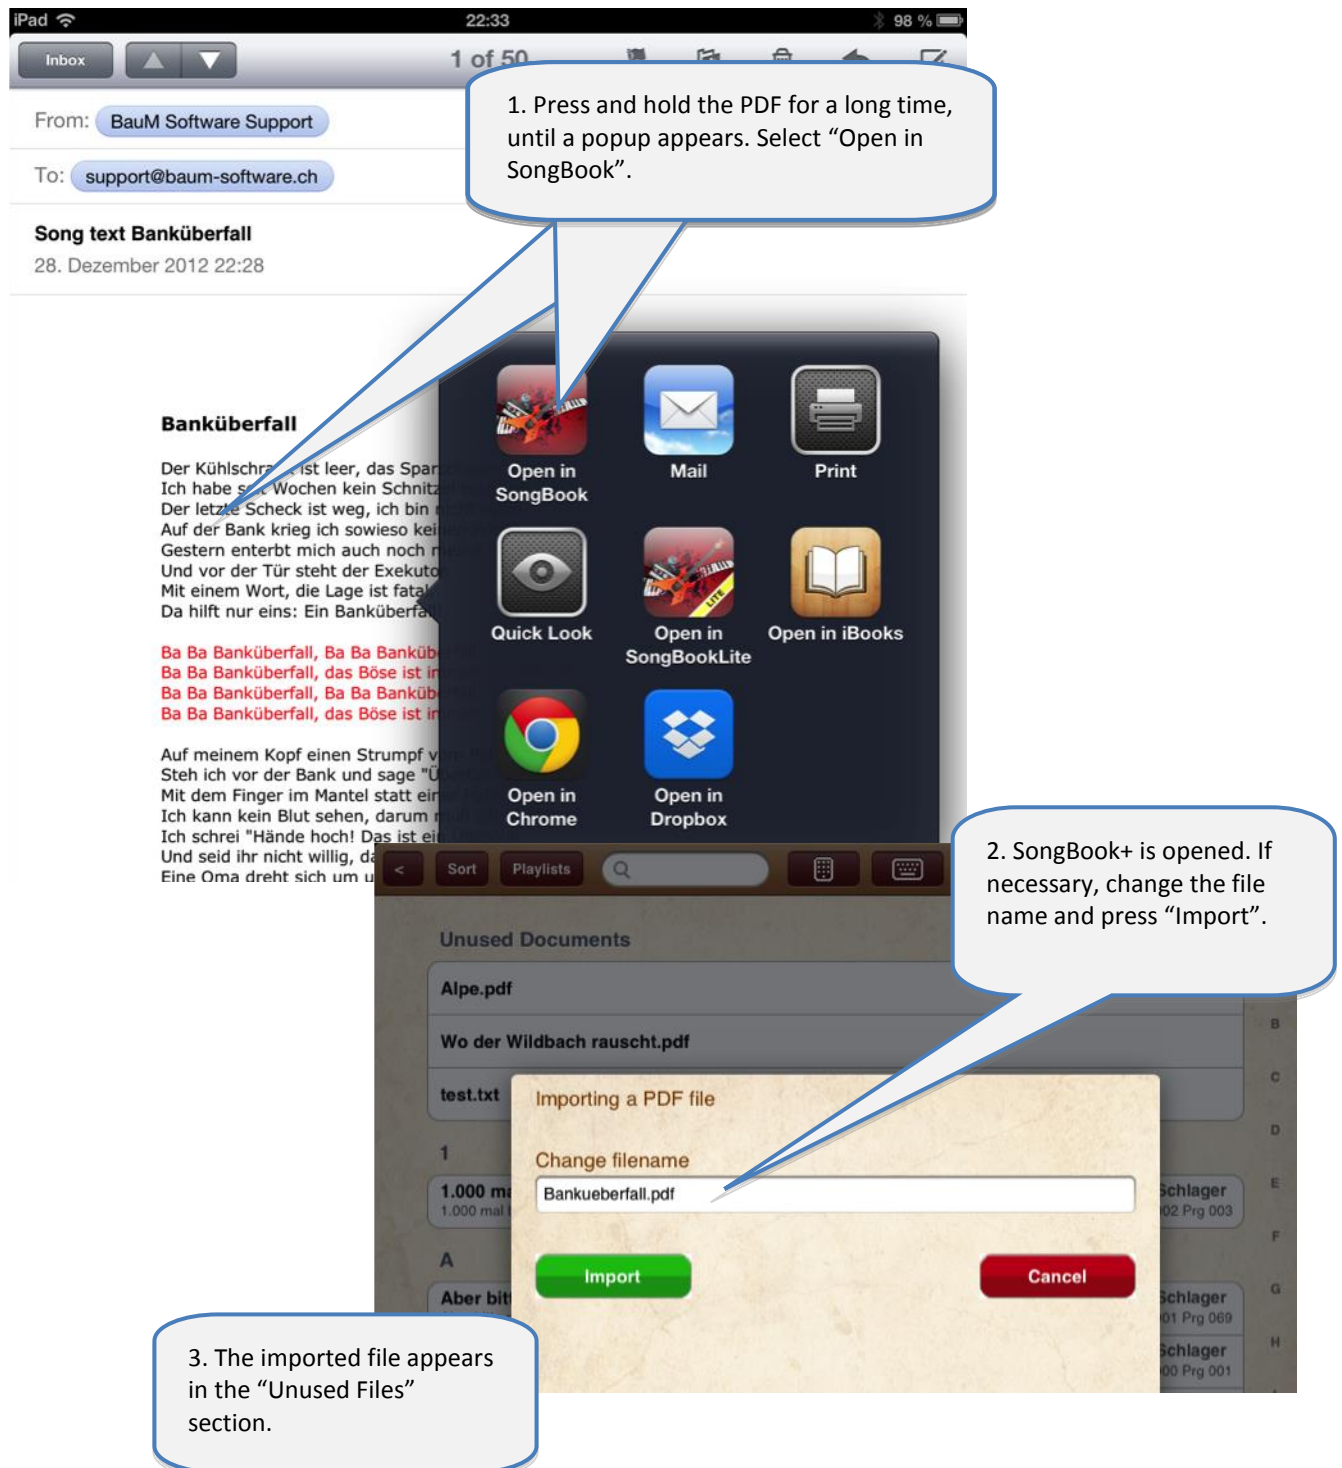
iPad 22:33 98 %

Inbox

1 of 50

From: BauM Software Support

To: support@baum-software.ch

Song text Banküberfall

28. Dezember 2012 22:28

1. Press and hold the PDF for a long time, until a popup appears. Select “Open in SongBook”.

Banküberfall

Der Kühlschrank ist leer, das Spar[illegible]
Ich habe seit Wochen kein Schnitz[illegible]
Der letzte Scheck ist weg, ich bin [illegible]
Auf der Bank krieg ich sowieso kei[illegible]
Gestern enterbt mich auch noch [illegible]
Und vor der Tür steht der Exekuto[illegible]
Mit einem Wort, die Lage ist fatal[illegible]
Da hilft nur eins: Ein Banküberfa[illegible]

Ba Ba Banküberfall, Ba Ba Banküb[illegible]
Ba Ba Banküberfall, das Böse ist i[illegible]
Ba Ba Banküberfall, Ba Ba Banküb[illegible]
Ba Ba Banküberfall, das Böse ist i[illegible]

Auf meinem Kopf einen Strumpf v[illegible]
Steh ich vor der Bank und sage "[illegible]
Mit dem Finger im Mantel statt ei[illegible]
Ich kann kein Blut sehen, darum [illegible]
Ich schrei "Hände hoch! Das ist ei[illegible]
Und seid ihr nicht willig, da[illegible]
Eine Oma dreht sich um u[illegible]

Open in SongBook

Mail

Print

Quick Look

Open in SongBookLite

Open in iBooks

Open in Chrome

Open in Dropbox

2. SongBook+ is opened. If necessary, change the file name and press “Import”.

< Sort Playlists

Unused Documents

Alpe.pdf

Wo der Wildbach rauscht.pdf

test.txt

1

1.000 m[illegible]
1.000 mal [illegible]

A

Aber bit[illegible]

Importing a PDF file

Change filename

Bankueberfall.pdf

Import

Cancel

Schlager
02 Prg 003

Schlager
01 Prg 069

Schlager
00 Prg 001

B
C
D
E
F
G
H

3. The imported file appears in the “Unused Files” section.